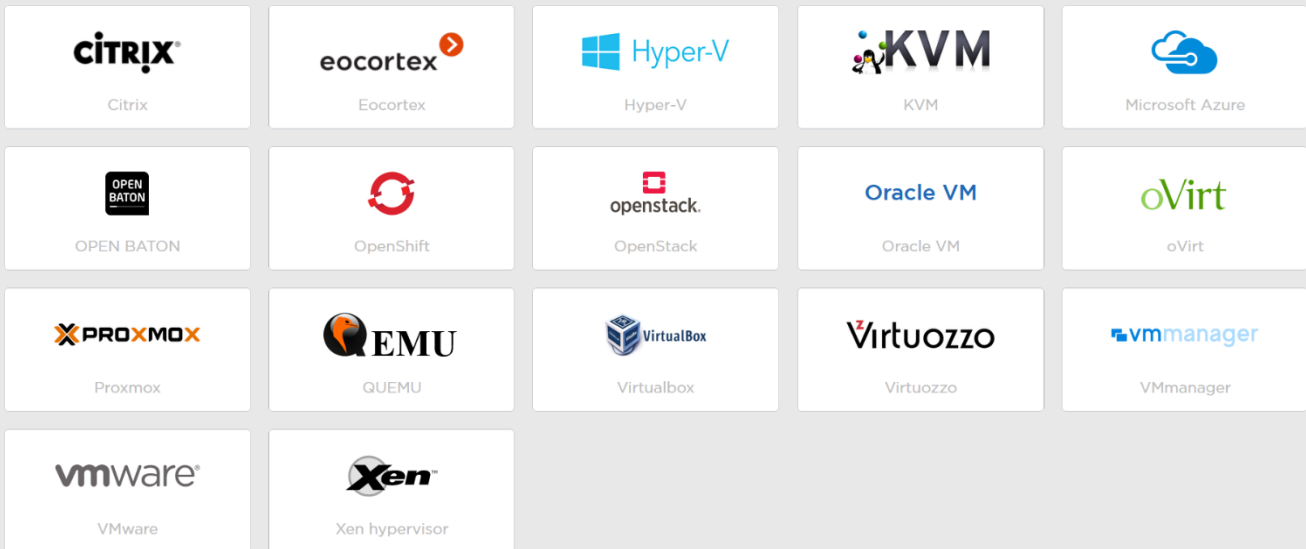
CITRIX
Citrix

eocortex
Eocortex

Hyper-V
Hyper-V

KVM
KVM

Microsoft Azure

OPEN BATON
OPEN BATON

OpenShift

openstack.
OpenStack

Oracle VM
Oracle VM

oVirt
oVirt

PROXMOX
Proxmox

QEMU
QUEMU

VirtualBox
Virtualbox

Virtuozzo
Virtuozzo

vmmanager
VMmanager

vmware
VMware

Xen
Xen hypervisor